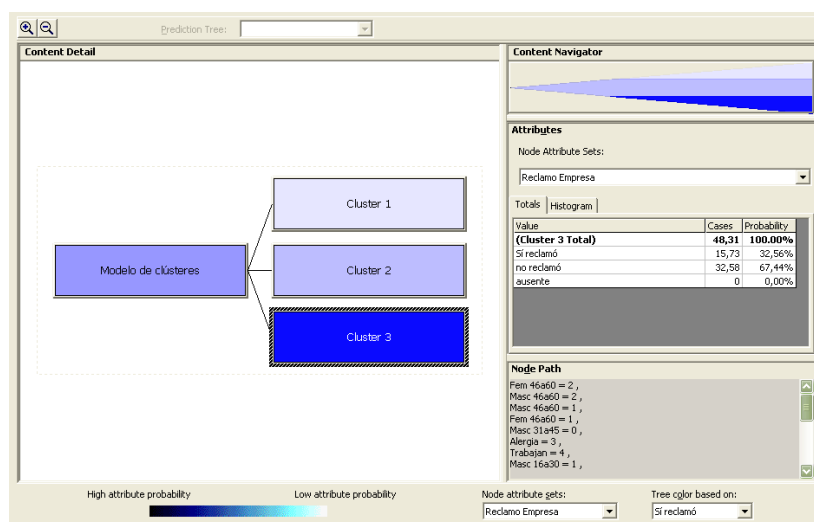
Prediction Tree:

Content Detail

Modelo de clústeres

Cluster 1

Cluster 2

Cluster 3

Content Navigator

Attributes

Node Attribute Sets:

Reclamo Empresa

Totals | Histogram

| Value | Cases | Probability |
|---|---|---|
| (Cluster 3 Total) | 48,31 | 100.00% |
| Sí reclamó | 15,73 | 32,56% |
| no reclamó | 32,58 | 67,44% |
| ausente | 0 | 0,00% |

Node Path

Fem 46a60 = 2 ,
Masc 46a60 = 2 ,
Masc 46a60 = 1 ,
Fem 46a60 = 1 ,
Masc 31a45 = 0 ,
Alergia = 3 ,
Trabajan = 4 ,
Masc 16a30 = 1 ,

High attribute probability

Low attribute probability

Node attribute sets:

Reclamo Empresa

Tree color based on:

Sí reclamó